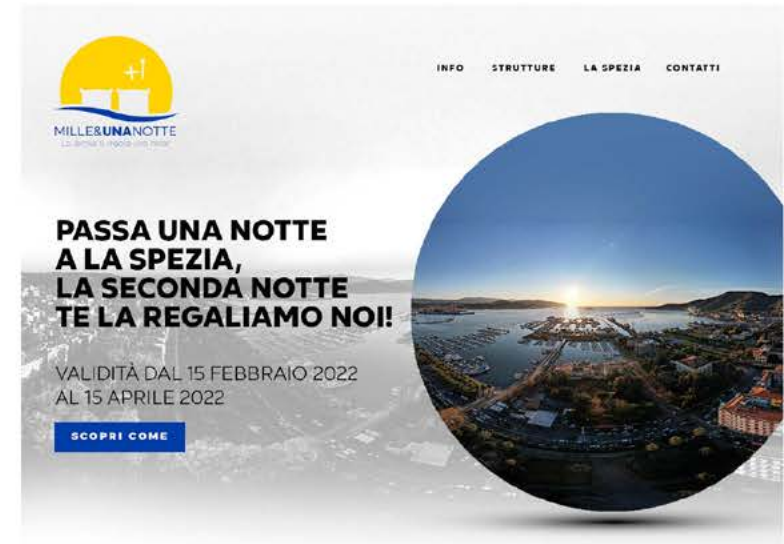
+1

MILLE&UNANOTTE
La prima è meglio una notte

INFO STRUTTURE LA SPEZIA CONTATTI

PASSA UNA NOTTE A LA SPEZIA, LA SECONDA NOTTE TE LA REGALIAMO NOI!

VALIDITÀ DAL 15 FEBBRAIO 2022 AL 15 APRILE 2022

SCOPRI COME